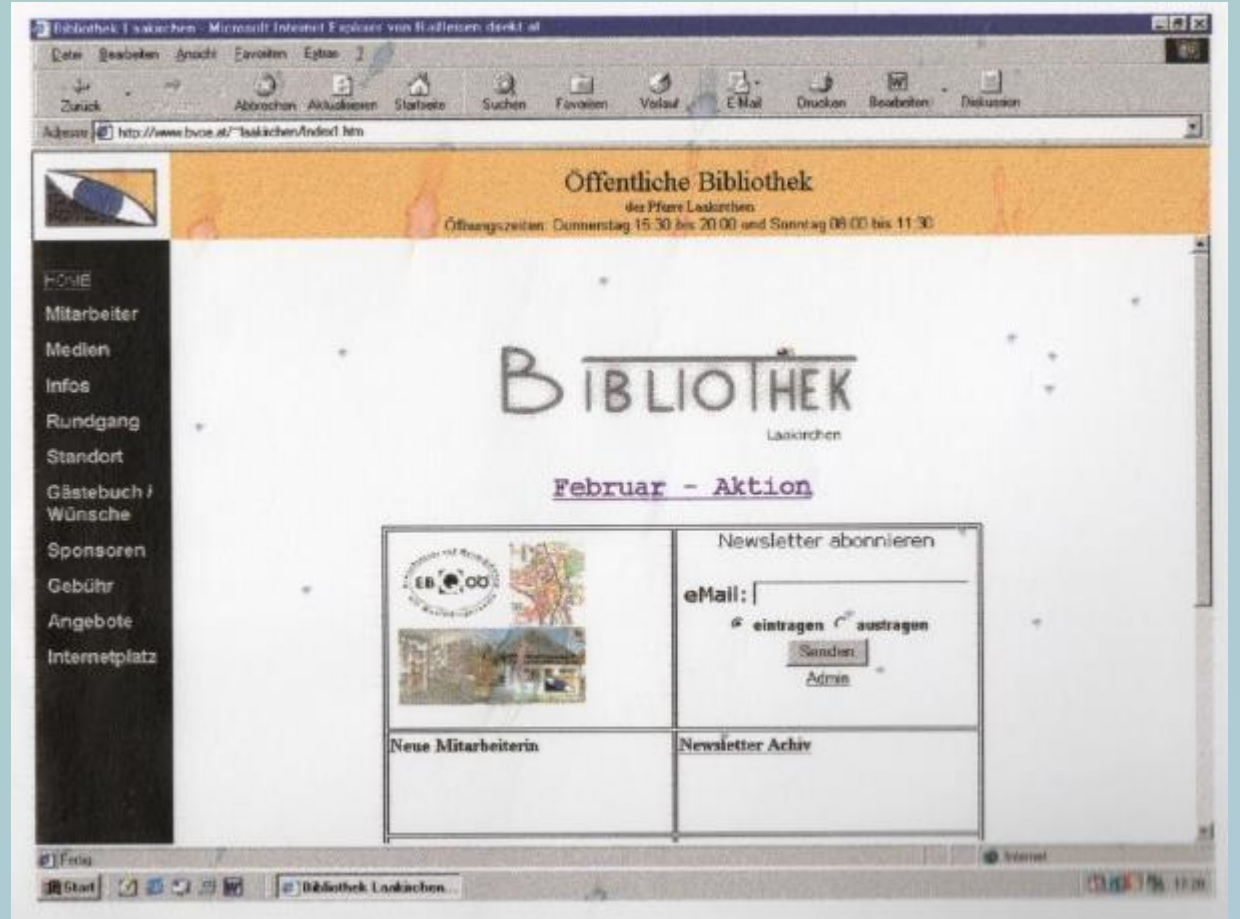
Bibliothek Laakirchen - Microsoft Internet Explorer von Raiffeisen direkt.at

Datei Bearbeiten Ansicht Favoriten Extras ?

Zurück Abbrechen Aktualisieren Startseite Suchen Favoriten Verlauf E-Mail Drucken Bearbeiten Diskussion

Adresse http://www.bvoe.at/~laakirchen/index1.htm

Öffentliche Bibliothek
der Pfarre Laakirchen
Öffnungszeiten: Donnerstag 15:30 bis 20:00 und Sonntag 08:00 bis 11:30

HOME
Mitarbeiter
Medien
Infos
Rundgang
Standort
Gästebuch / Wünsche
Sponsoren
Gebühr
Angebote
Internetplatz

BIBLIOTHEK
Laakirchen

Februar - Aktion

| EB OÖ | Newsletter abonnieren<br>eMail:<br>eintragen austragen<br>Senden<br>Admin |
|---|---|
| Neue Mitarbeiterin | Newsletter Achiv |

Fertig
Internet

Start Bibliothek Laakirchen... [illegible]